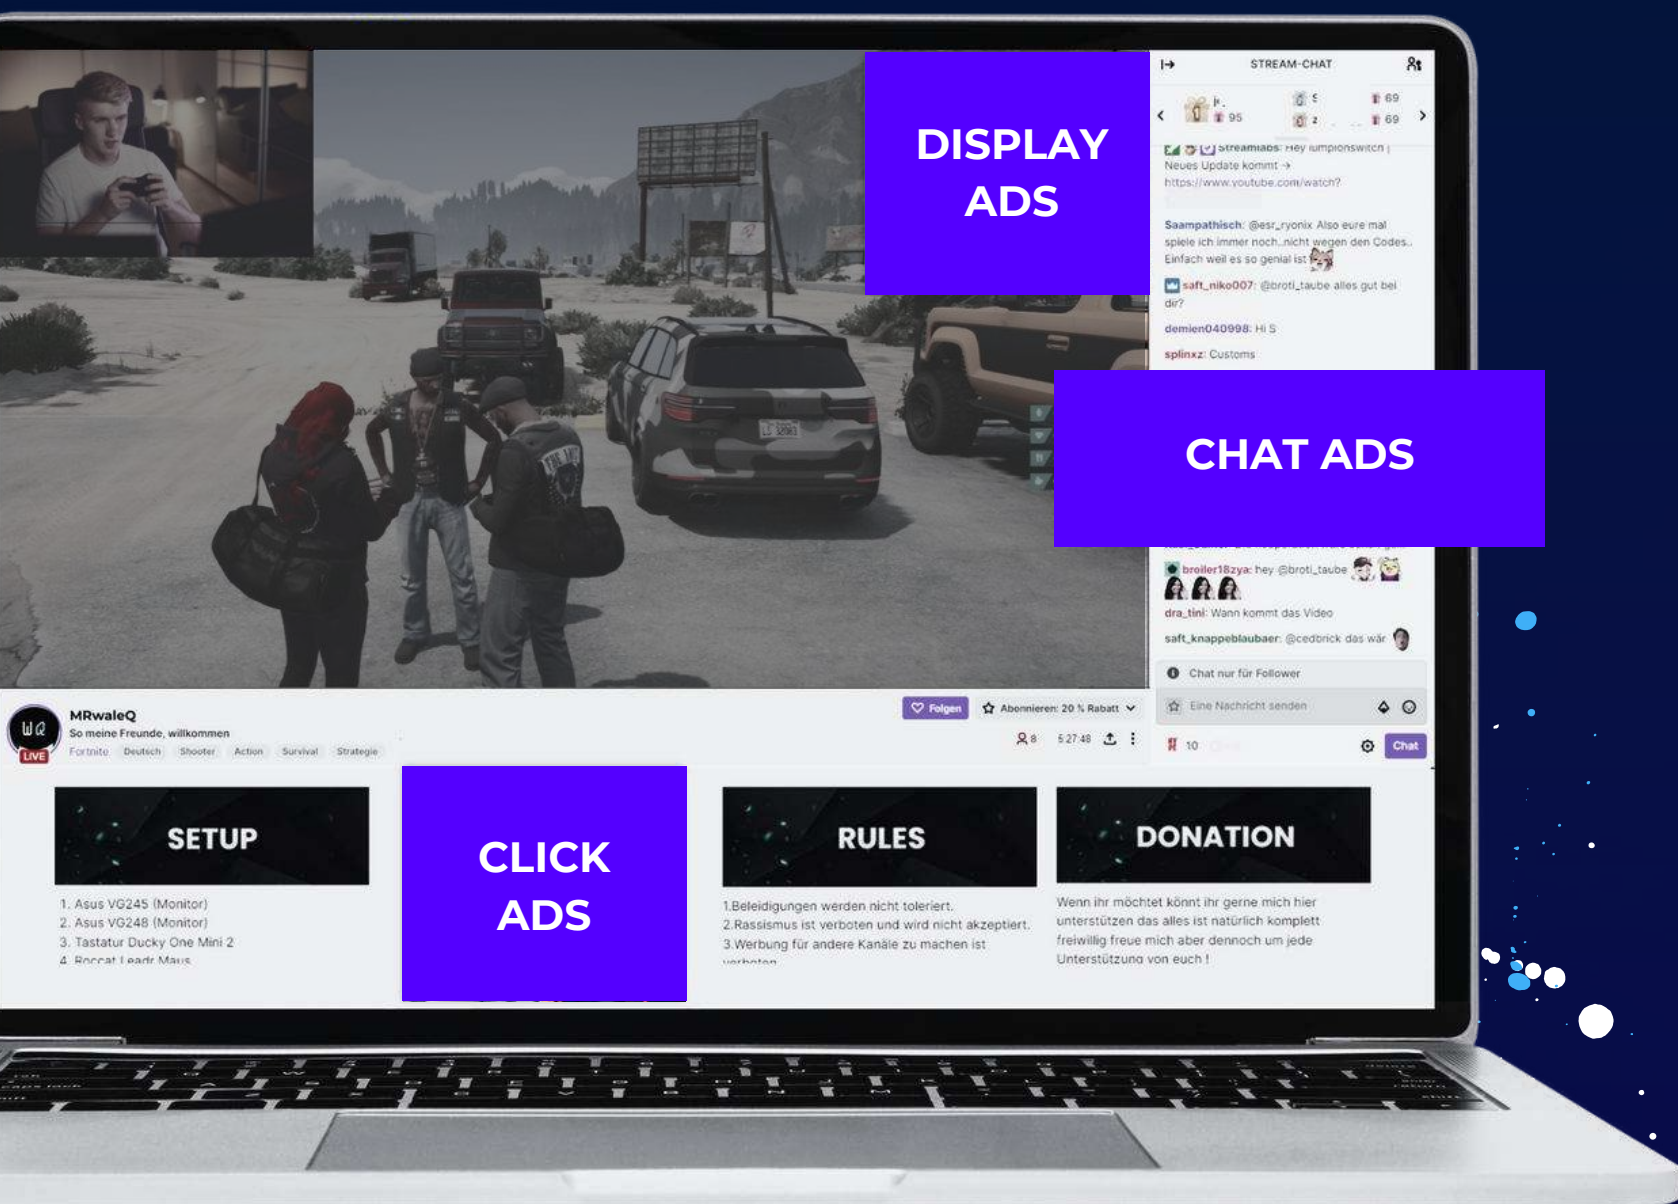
DISPLAY ADS

STREAM-CHAT

95 69 69

Streamlabs: Hey lumpionswitch | Neues Update kommt → https://www.youtube.com/watch?

Saampathisch: @esr_ryonix Also eure mal spiele ich immer noch..nicht wegen den Codes.. Einfach weil es so genial ist

saft_niko007: @broti_taube alles gut bei dir?

demien040998: Hi S

splinxz: Customs

CHAT ADS

broiler18zya: hey @broti_taube

dra_tini: Wann kommt das Video

saft_knappeblaubaer: @cedbrick das wär

Chat nur für Follower

Eine Nachricht senden

10

Chat

MRwaleQ

So meine Freunde, willkommen

LIVE

Fortnite Deutsch Shooter Action Survival Strategie

Folgen

Abonnieren: 20 % Rabatt

8 5:27:48

SETUP

1. Asus VG245 (Monitor)
2. Asus VG248 (Monitor)
3. Tastatur Ducky One Mini 2
4. Roccat Leadr Maus

CLICK ADS

RULES

1.Beleidigungen werden nicht toleriert.
2.Rassismus ist verboten und wird nicht akzeptiert.
3.Werbung für andere Kanäle zu machen ist verboten

DONATION

Wenn ihr möchtet könnt ihr gerne mich hier unterstützen das alles ist natürlich komplett freiwillig freue mich aber dennoch um jede Unterstützung von euch !